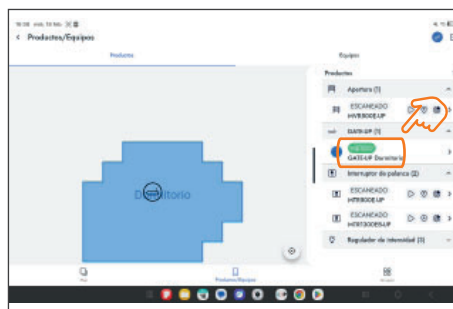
18:08 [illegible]

< Productos/Equipos

Productos

Equipos

Productos

Apertura (1)

ESCANEADO
HVB300E-UP

GATE-UP (1)

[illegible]
GATE-UP Dormitorio

Interruptor de palanca (2)

ESCANEADO
HTB300E-UP

ESCANEADO
HTB7300ES-UP

Regulador de intensidad (1)

Dormitorio

Productos/Equipos